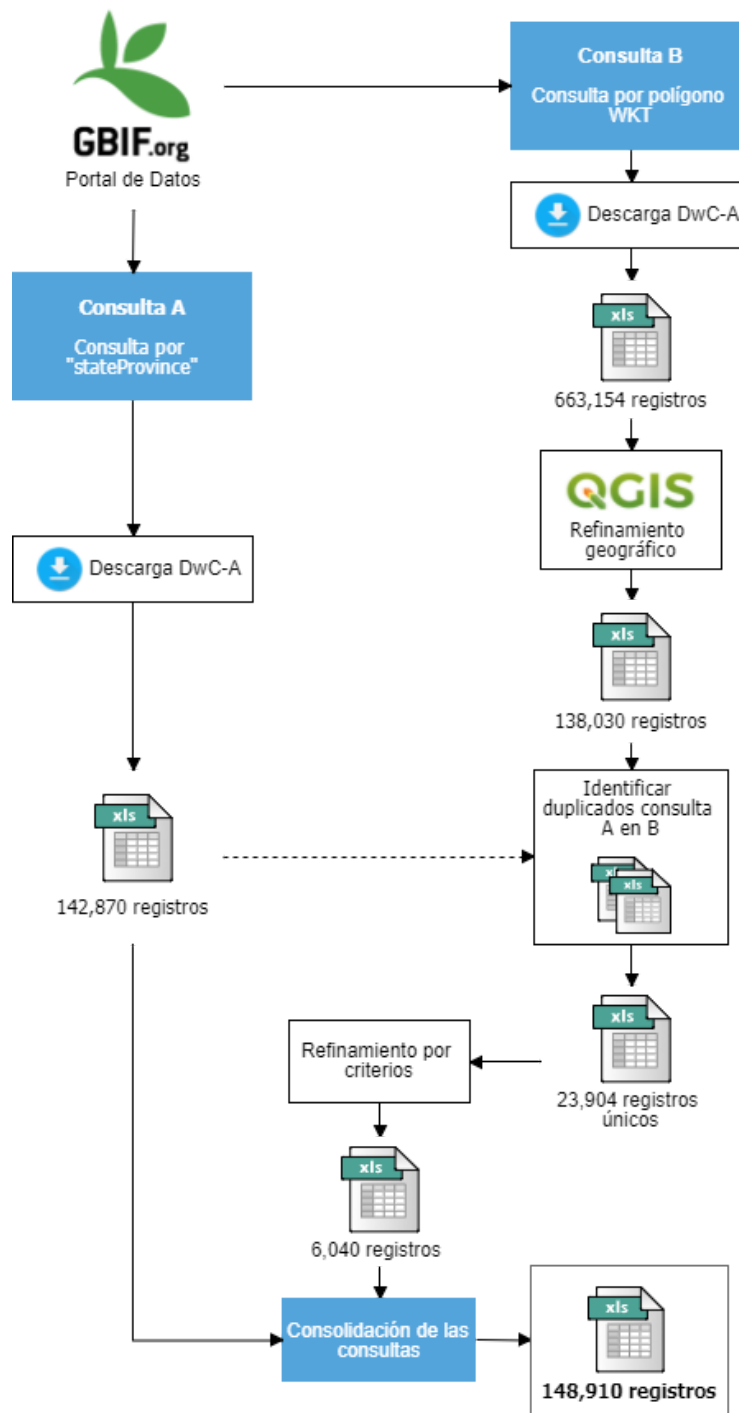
GBIF.org
Portal de Datos

Consulta B

Consulta por polígono WKT

Descarga DwC-A

xls

663,154 registros

Consulta A

Consulta por "stateProvince"

QGIS

Refinamiento geográfico

Descarga DwC-A

xls

138,030 registros

Identificar duplicados consulta A en B

xls

xls

xls

142,870 registros

xls

Refinamiento por criterios

23,904 registros únicos

xls

6,040 registros

Consolidación de las consultas

xls

148,910 registros